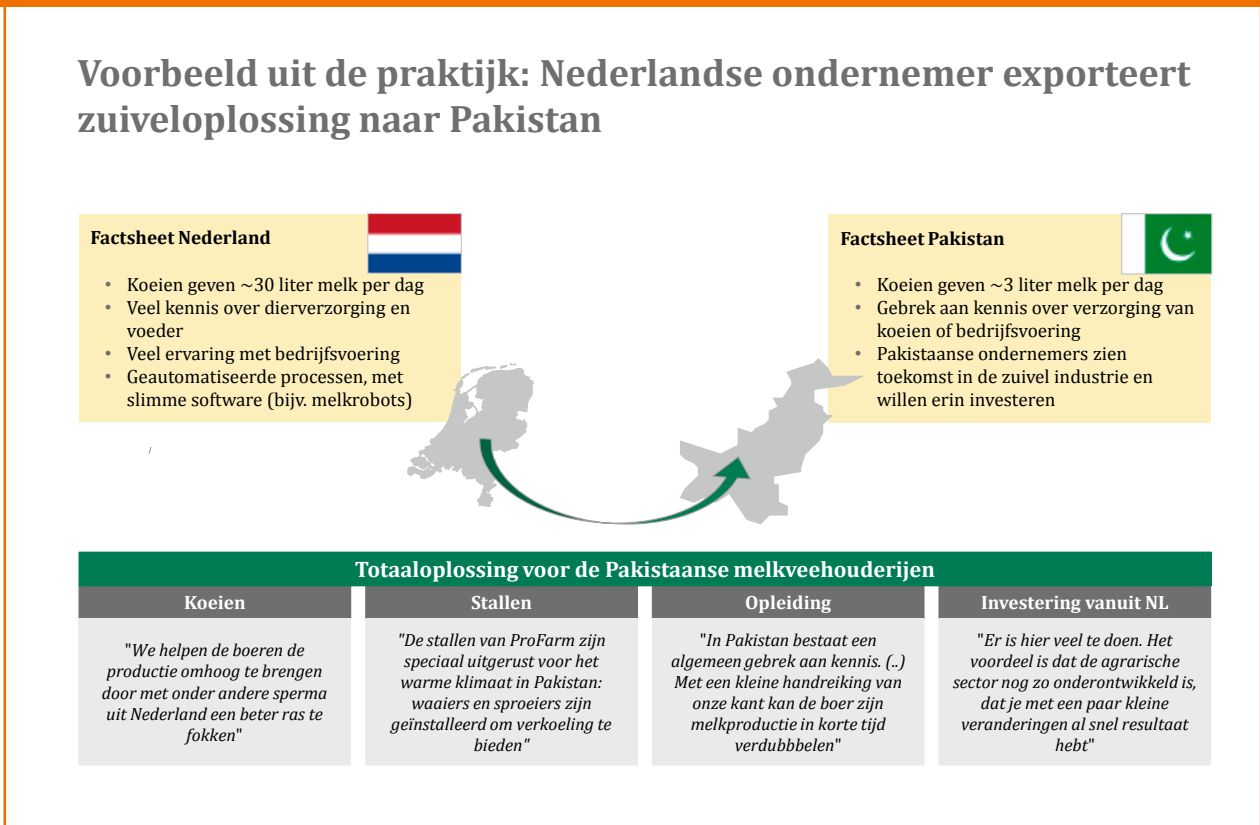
Voorbeeld uit de praktijk: Nederlandse ondernemer exporteert zuiveloplossing naar Pakistan

Factsheet Nederland

- Koeien geven ~30 liter melk per dag
- Veel kennis over dierverzorging en voeder
- Veel ervaring met bedrijfsvoering
- Geautomatiseerde processen, met slimme software (bijv. melkrobots)

Factsheet Pakistan

- Koeien geven ~3 liter melk per dag
- Gebrek aan kennis over verzorging van koeien of bedrijfsvoering
- Pakistaanse ondernemers zien toekomst in de zuivel industrie en willen erin investeren

Totaaloplossing voor de Pakistaanse melkveehouderijen

Koeien

"We helpen de boeren de productie omhoog te brengen door met onder andere sperma uit Nederland een beter ras te fokken"

Stallen

"De stallen van ProFarm zijn speciaal uitgerust voor het warme klimaat in Pakistan: waaiers en sproeiers zijn geïnstalleerd om verkoeling te bieden"

Opleiding

"In Pakistan bestaat een algemeen gebrek aan kennis. (..) Met een kleine handreiking van onze kant kan de boer zijn melkproductie in korte tijd verdubbbelen"

Investering vanuit NL

"Er is hier veel te doen. Het voordeel is dat de agrarische sector nog zo onderontwikkeld is, dat je met een paar kleine veranderingen al snel resultaat hebt"